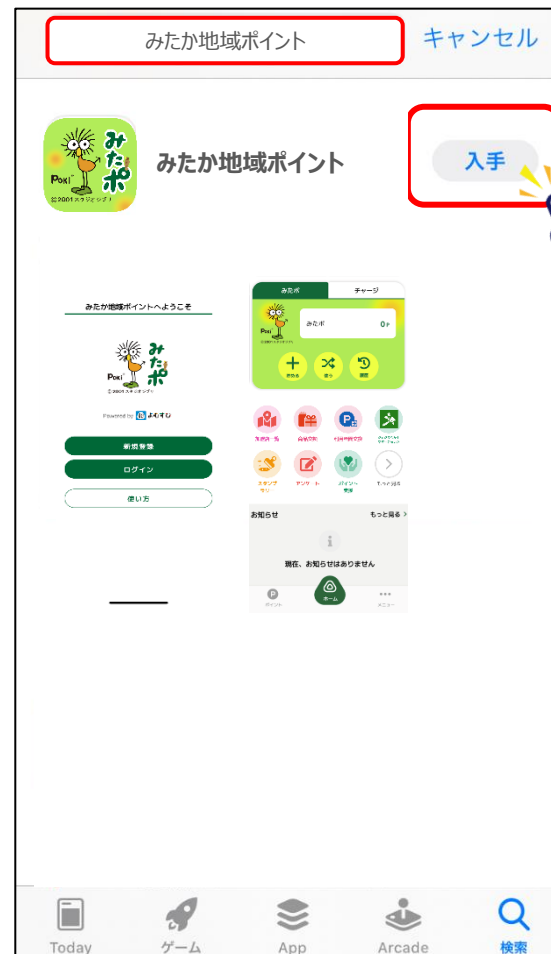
みたか地域ポイント キャンセル

みたポ
Poki
©2001スタジオジブリ

みたか地域ポイント

入手

みたか地域ポイントへようこそ

みたポ
Poki
© 2001 スタジオジブリ

Powered by よむすむ

新規登録

ログイン

使い方

みたポ チャージ

みたポ 0P

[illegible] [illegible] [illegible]

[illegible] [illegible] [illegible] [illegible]

スキップ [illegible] アンケート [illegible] すべて見る

お知らせ もっと見る >

現在、お知らせはありません

ポイント ホーム メニュー

Today ゲーム App Arcade 検索